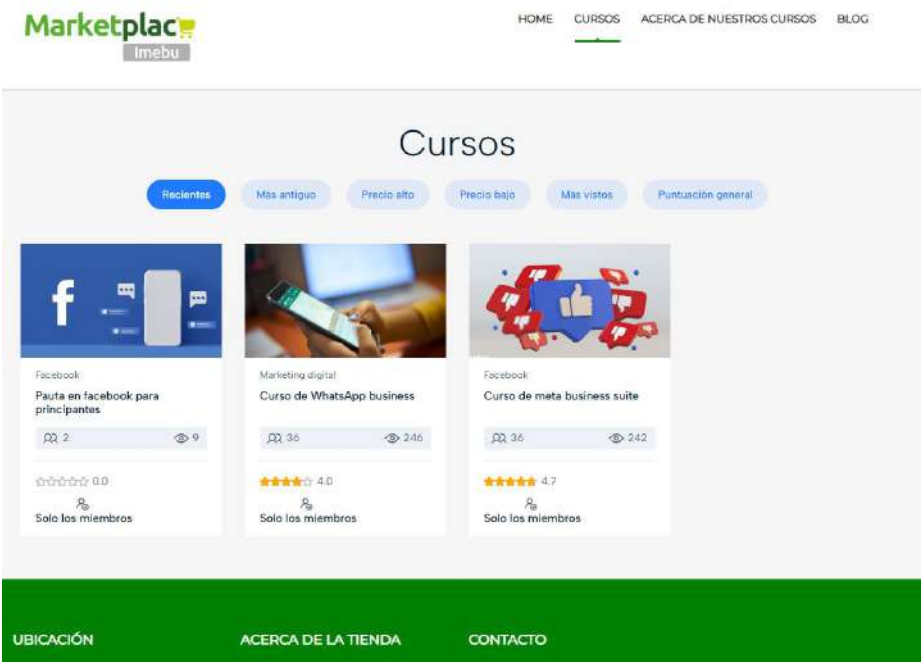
Marketplac
Imebu

HOME CURSOS ACERCA DE NUESTROS CURSOS BLOG

Cursos

Recientes Más antiguo Precio alto Precio bajo Más vistos Puntuación general

Facebook
Pauta en facebook para principiantes
2 9
0.0
Solo los miembros

Marketing digital
Curso de WhatsApp business
36 246
4.0
Solo los miembros

Facebook
Curso de meta business suite
36 242
4.7
Solo los miembros

UBICACIÓN
ACERCA DE LA TIENDA
CONTACTO